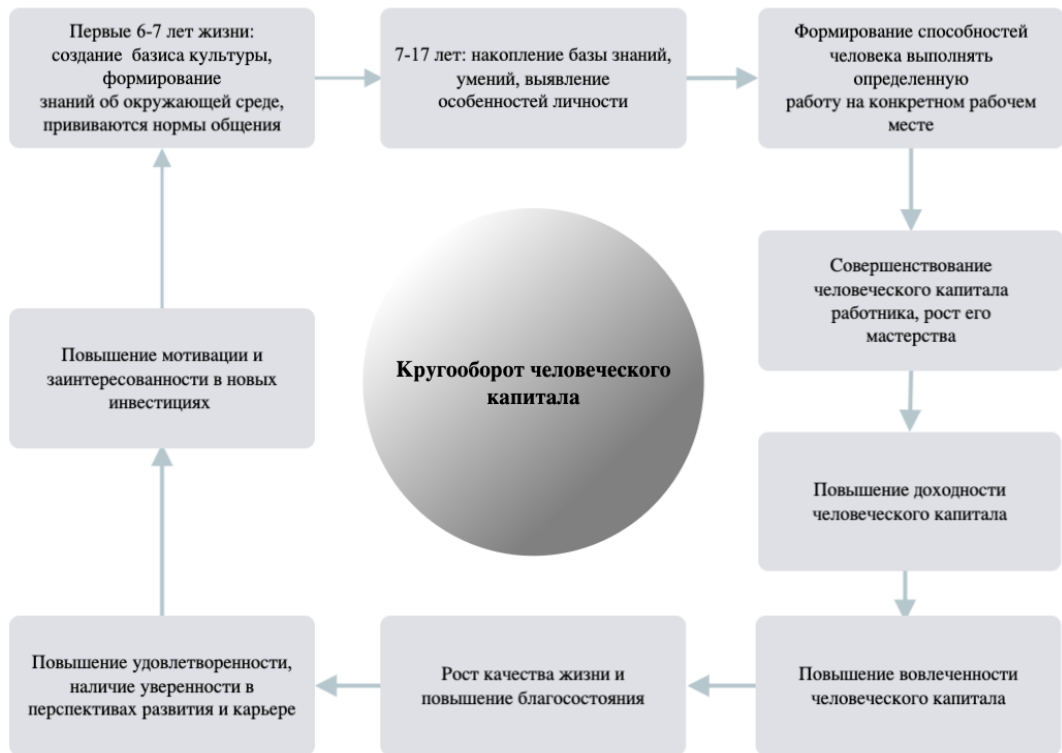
Первые 6-7 лет жизни: создание базиса культуры, формирование знаний об окружающей среде, прививаются нормы общения

7-17 лет: накопление базы знаний, умений, выявление особенностей личности

Формирование способностей человека выполнять определенную работу на конкретном рабочем месте

Совершенствование человеческого капитала работника, рост его мастерства

Повышение доходности человеческого капитала

Повышение вовлеченности человеческого капитала

Рост качества жизни и повышение благосостояния

Повышение удовлетворенности, наличие уверенности в перспективах развития и карьере

Повышение мотивации и заинтересованности в новых инвестициях

Кругооборот человеческого капитала